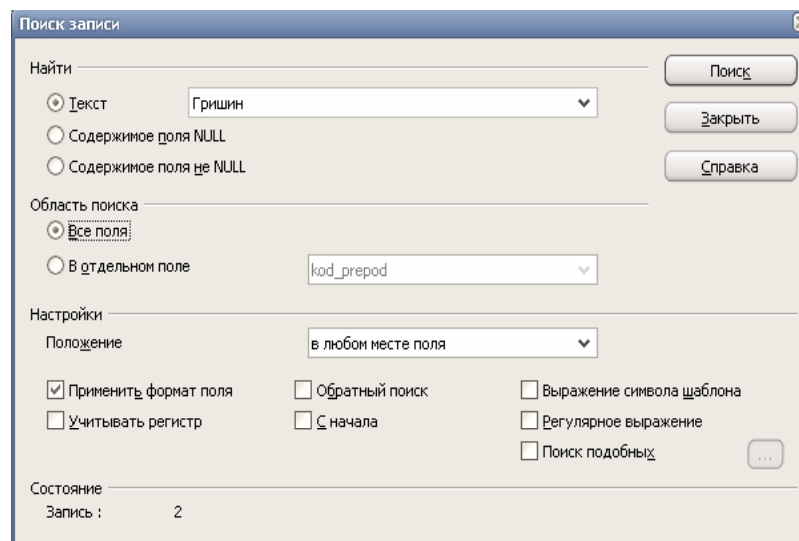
Поиск записи

Найти

Текст

Гришин

Содержимое поля NULL

Содержимое поля не NULL

Поиск

Закрыть

Справка

Область поиска

Все поля

В отдельном поле

kod_prepod

Настройки

Положение

в любом месте поля

Применить формат поля

Обратный поиск

Выражение символа шаблона

Учитывать регистр

С начала

Регулярное выражение

Поиск подобных

...

Состояние

Запись : 2